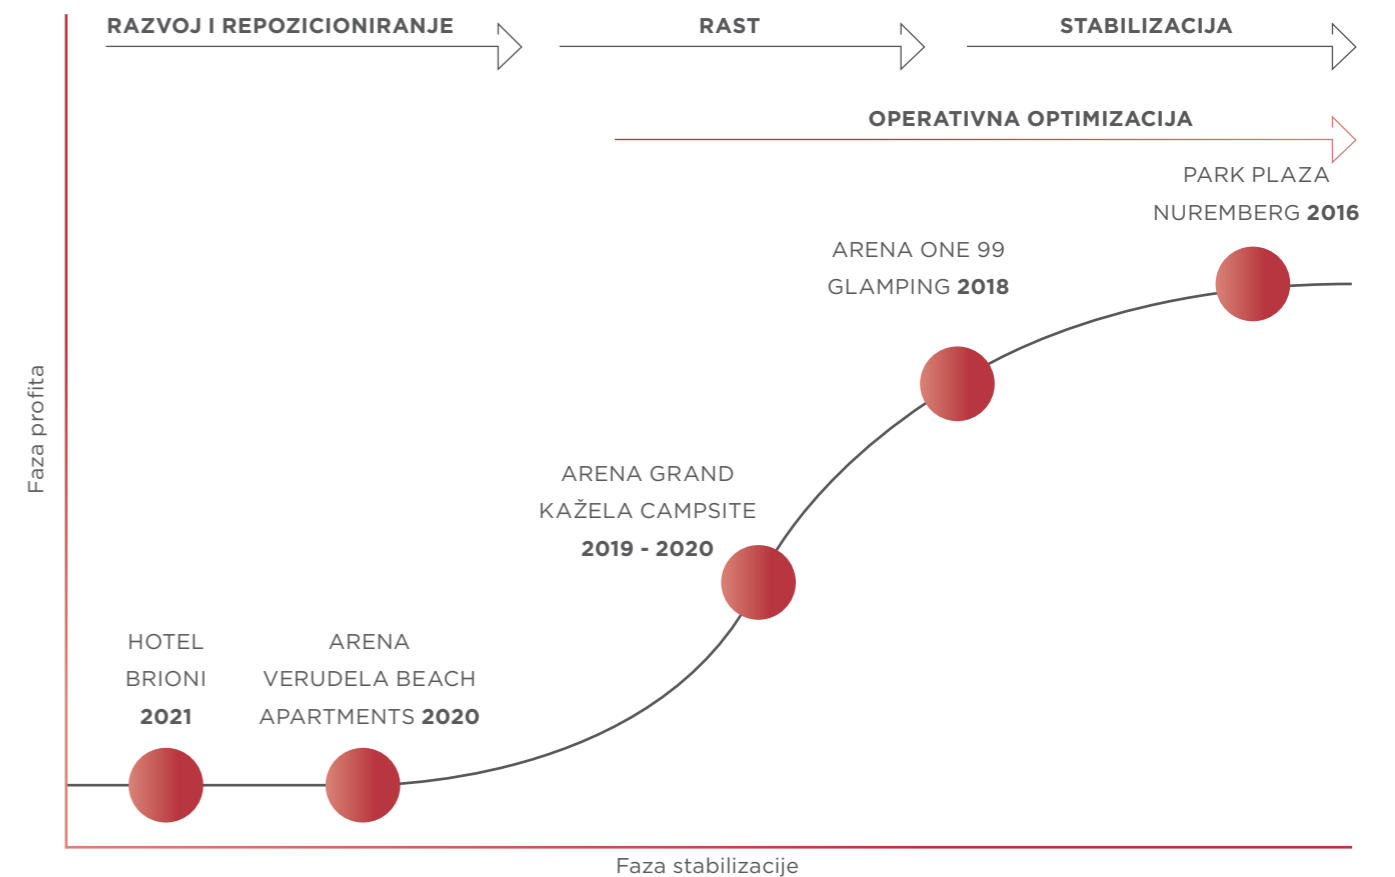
RAZVOJ I REPOZICIONIRANJE

RAST

STABILIZACIJA

OPERATIVNA OPTIMIZACIJA

PARK PLAZA NUREMBERG 2016

ARENA ONE 99 GLAMPING 2018

ARENA GRAND KAŽELA CAMPSITE 2019 - 2020

HOTEL BRIONI 2021

ARENA VERUDELA BEACH APARTMENTS 2020

Faza profita

Faza stabilizacije